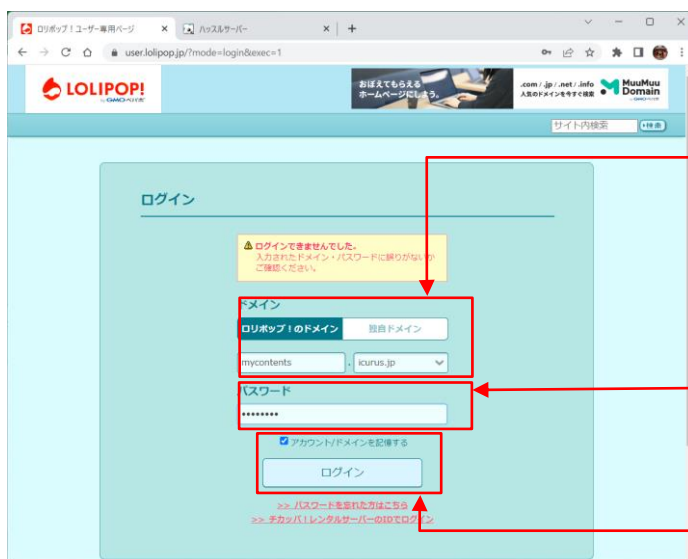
ロリポップ！ユーザー専用ページ ×
ハッスルサーバー ×
+
user.lolipop.jp/?mode=login&exec=1

LOLIPOP!
by GMOペパボ

おぼえてもらえるホームページにしよう。
.com / .jp / .net / .info
人気のドメインを今すぐ検索
MuuMuu Domain
by GMOペパボ

サイト内検索
検索

ログイン

ログインできませんでした。
入力されたドメイン・パスワードに誤りがないかご確認ください。

ドメイン
ロリポップ！のドメイン
独自ドメイン
mycontents
.
icurus.jp

パスワード
•••••••••

アカウント/ドメインを記憶する

ログイン

>> パスワードを忘れた方はこちら
>> チカッパ！レンタルサーバーのIDでログイン